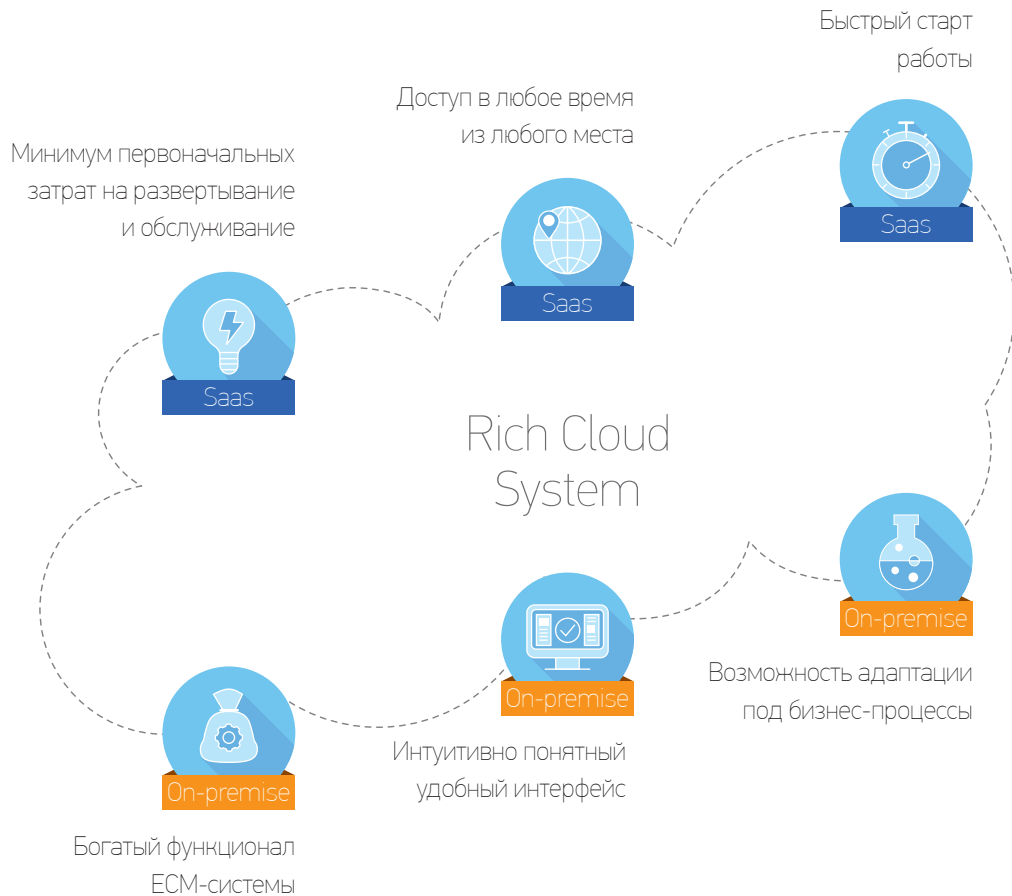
Быстрый старт работы

Доступ в любое время из любого места

Минимум первоначальных затрат на развертывание и обслуживание

Saas

Saas

Saas

Rich Cloud System

On-premise

On-premise

On-premise

Возможность адаптации под бизнес-процессы

Интуитивно понятный удобный интерфейс

Богатый функционал ECM-системы